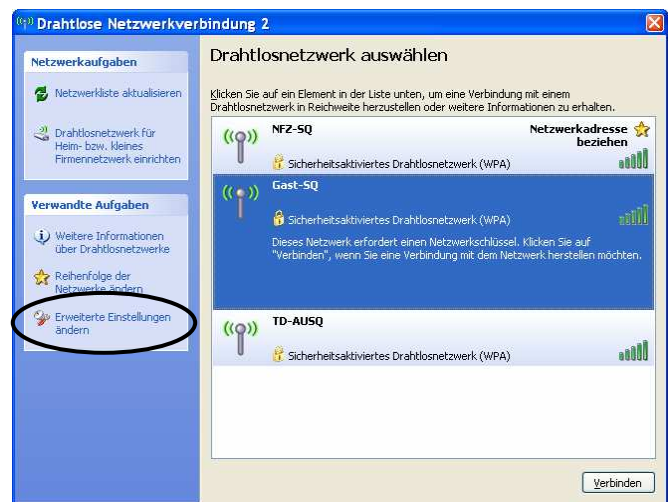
Drahtlose Netzwerkverbindung 2

Netzwerkaufgaben

Netzwerkliste aktualisieren

Drahtlosnetzwerk für Heim- bzw. kleines Firmennetzwerk einrichten

Verwandte Aufgaben

Weitere Informationen über Drahtlosnetzwerke

Reihenfolge der Netzwerke ändern

Erweiterte Einstellungen ändern

Drahtlosnetzwerk auswählen

Klicken Sie auf ein Element in der Liste unten, um eine Verbindung mit einem Drahtlosnetzwerk in Reichweite herzustellen oder weitere Informationen zu erhalten.

NFZ-SQ
Netzwerkadresse beziehen
Sicherheitsaktiviertes Drahtlosnetzwerk (WPA)

Gast-SQ
Sicherheitsaktiviertes Drahtlosnetzwerk (WPA)
Dieses Netzwerk erfordert einen Netzwerkschlüssel. Klicken Sie auf "Verbinden", wenn Sie eine Verbindung mit dem Netzwerk herstellen möchten.

TD-AUSQ
Sicherheitsaktiviertes Drahtlosnetzwerk (WPA)

Verbinden